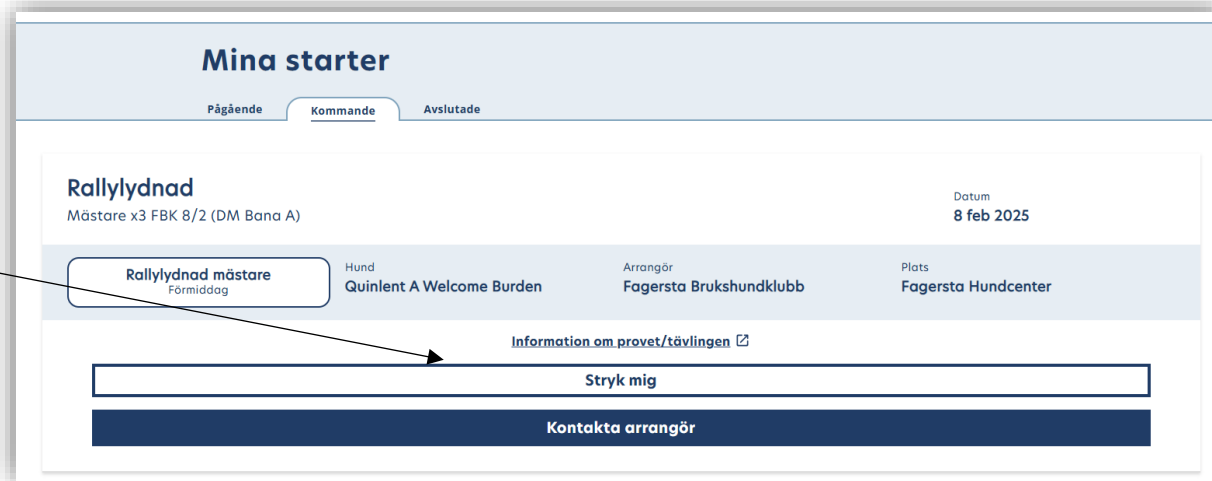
Mina starter

Pågående
Kommande
Avslutade

Rallylydnad
Mästare x3 FBK 8/2 (DM Bana A)

Datum
8 feb 2025

Rallylydnad mästare
Förmiddag

Hund
Quinlent A Welcome Burden

Arrangör
Fagersta Brukshundklubb

Plats
Fagersta Hundcenter

Information om provet/tävlingen

Stryk mig

Kontakta arrangör